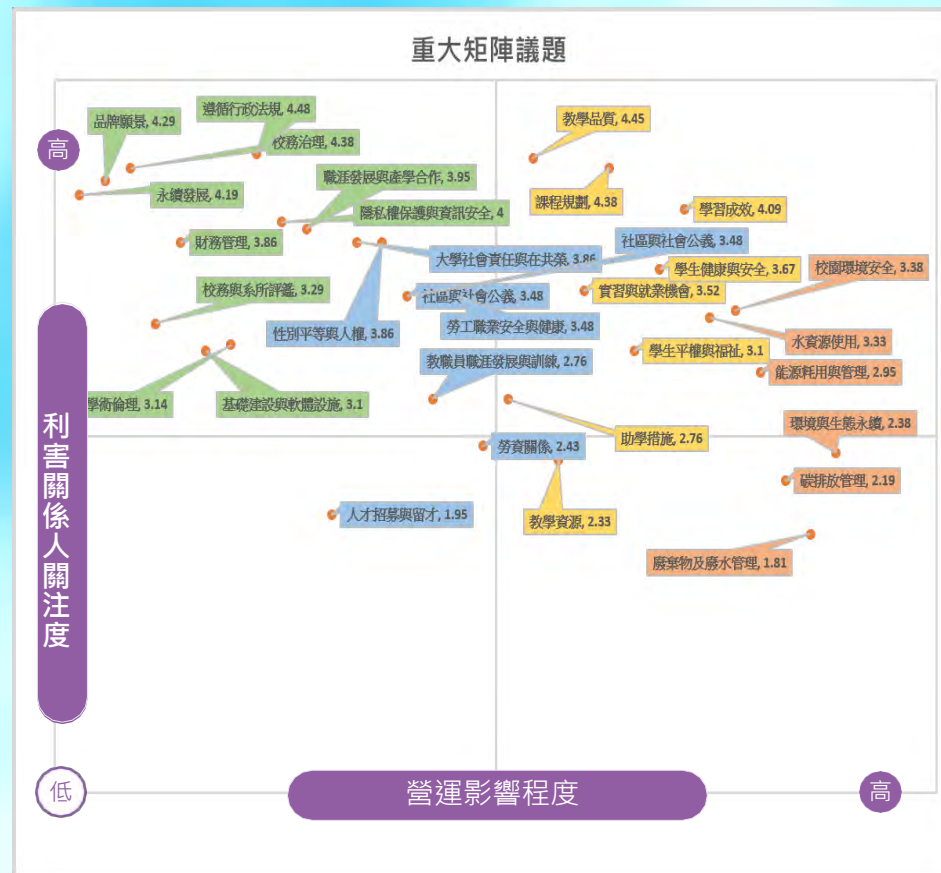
重大矩陣議題

高

品牌願景, 4.29
遵循行政法規, 4.48
校務治理, 4.38
職涯發展與產學合作, 3.95
永續發展, 4.19
隱私權保護與資訊安全, 4
財務管理, 3.86
大學社會責任與共榮, 3.86
校務與系所評鑑, 3.29
社區與社會公義, 3.48
性別平等與人權, 3.86
勞工職業安全與健康, 3.48
教職員職涯發展與訓練, 2.76
學術倫理, 3.14
基礎建設與軟體設施, 3.1
教學品質, 4.45
課程規劃, 4.38
學習成效, 4.09
社區與社會公義, 3.48
學生健康與安全, 3.67
實習與就業機會, 3.52
校園環境安全, 3.38
水資源使用, 3.33
學生平權與福祉, 3.1
能源耗用與管理, 2.95
助學措施, 2.76
勞資關係, 2.43
環境與生態永續, 2.38
碳排放管理, 2.19
人才招募與留才, 1.95
教學資源, 2.33
廢棄物及廢水管理, 1.81

利害關係人關注度

低
營運影響程度
高